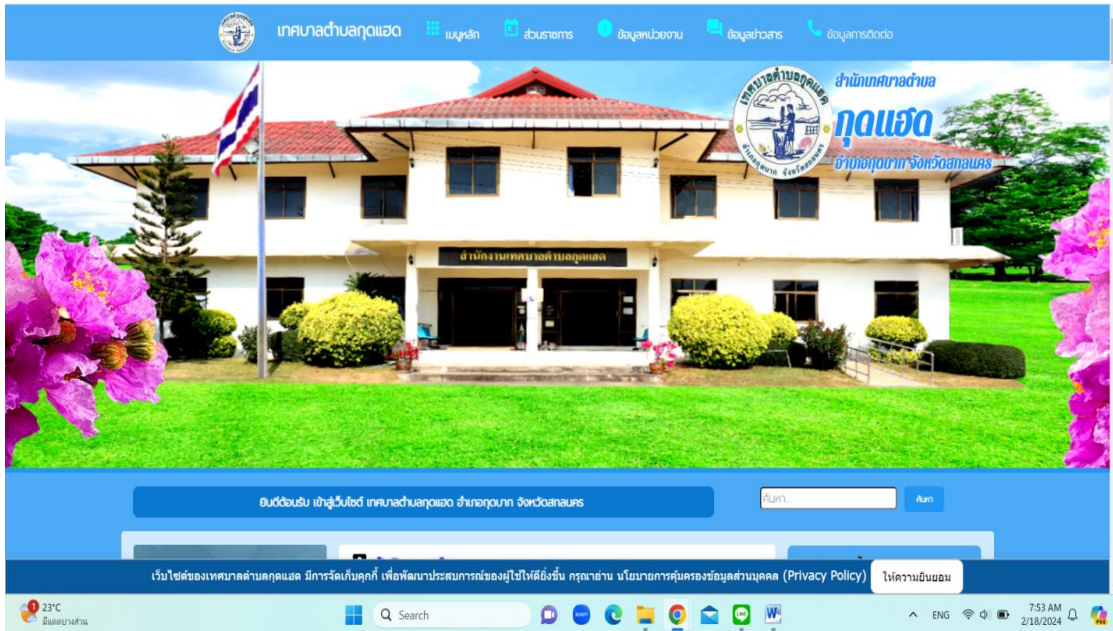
เทศบาลตำบลกุดแฮด
เมนูหลัก
ส่วนราชการ
ข้อมูลหน่วยงาน
ข้อมูลข่าวสาร
ข้อมูลการติดต่อ

สำนักงานเทศบาลตำบลกุดแฮด

สำนักเทศบาลตำบล
กุดแฮด
อำเภอกุดบาก จังหวัดสกลนคร

เทศบาลตำบลกุดแฮด
อำเภอกุดบาก จังหวัดสกลนคร

ยินดีต้อนรับ เข้าสู่เว็บไซต์ เทศบาลตำบลกุดแฮด อำเภอกุดบาก จังหวัดสกลนคร
ค้นหา...
ค้นหา

เว็บไซต์ของเทศบาลตำบลกุดแฮด มีการจัดเก็บคุกกี้ เพื่อพัฒนาประสบการณ์ของผู้ใช้ให้ดียิ่งขึ้น กรุณาอ่าน นโยบายการคุ้มครองข้อมูลส่วนบุคคล (Privacy Policy)
ให้ความยินยอม

1
23°C
มีแดดบางส่วน
Search
ENG
7:53 AM
2/18/2024